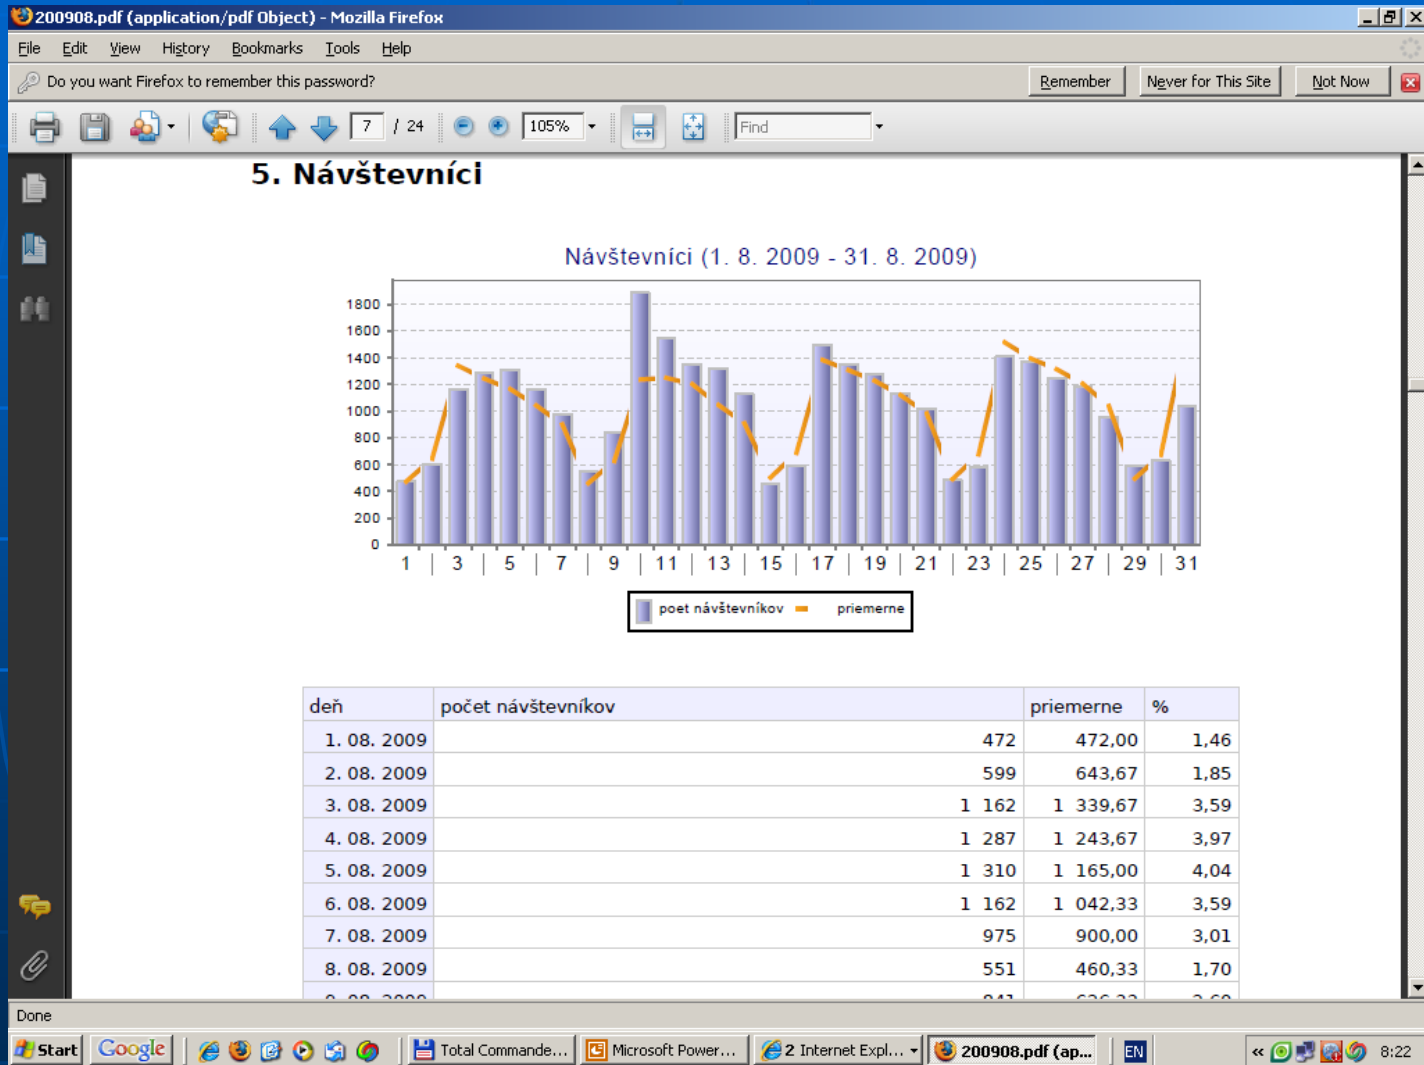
200908.pdf (application/pdf Object) - Mozilla Firefox

File Edit View History Bookmarks Tools Help

Do you want Firefox to remember this password?

Remember | Never for This Site | Not Now

7 / 24 | 105% | Find

5. Návštevníci

Návštevníci (1. 8. 2009 - 31. 8. 2009)

1800
1600
1400
1200
1000
800
600
400
200
0

1 | 3 | 5 | 7 | 9 | 11 | 13 | 15 | 17 | 19 | 21 | 23 | 25 | 27 | 29 | 31

poet návštevníkov — priemerne

| deň | počet návštevníkov | priemerne | % |
|---|---|---|---|
| 1. 08. 2009 | 472 | 472,00 | 1,46 |
| 2. 08. 2009 | 599 | 643,67 | 1,85 |
| 3. 08. 2009 | 1 162 | 1 339,67 | 3,59 |
| 4. 08. 2009 | 1 287 | 1 243,67 | 3,97 |
| 5. 08. 2009 | 1 310 | 1 165,00 | 4,04 |
| 6. 08. 2009 | 1 162 | 1 042,33 | 3,59 |
| 7. 08. 2009 | 975 | 900,00 | 3,01 |
| 8. 08. 2009 | 551 | 460,33 | 1,70 |
| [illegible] | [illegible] | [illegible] | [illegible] |

Done

Start | Google | Total Commande... | Microsoft Power... | 2 Internet Expl... | 200908.pdf (ap... | EN | 8:22